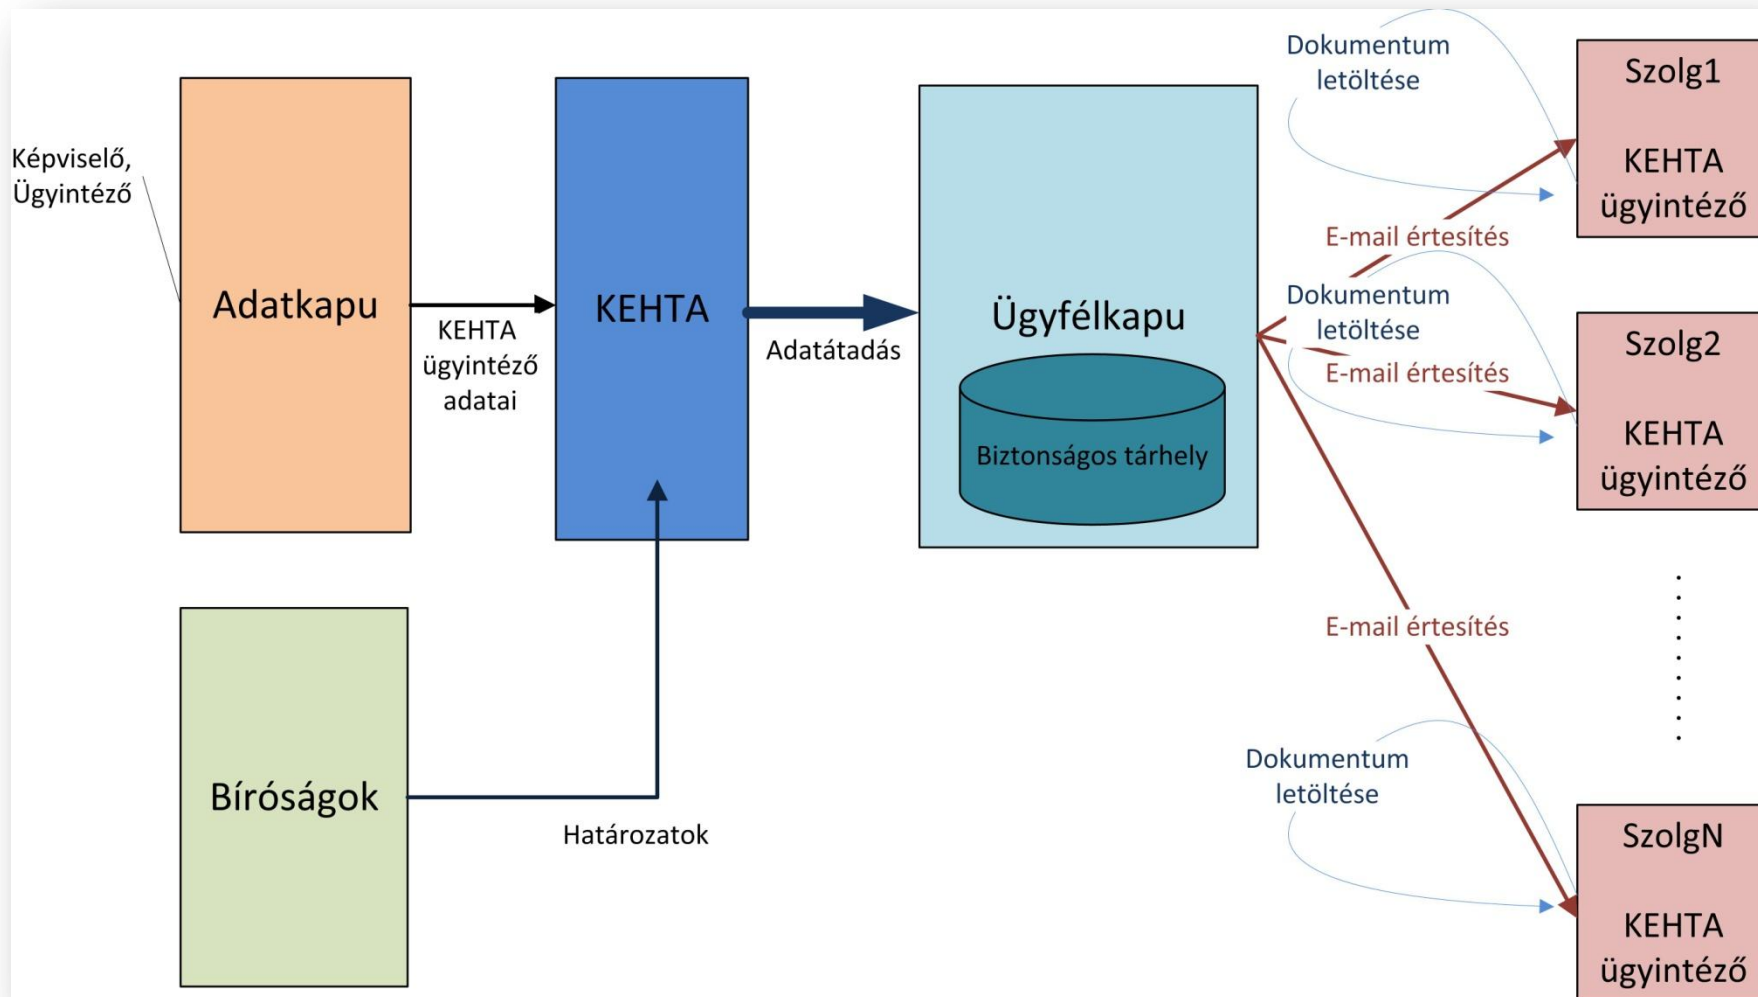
Képviselő, Ügyintéző

Adatkapu

KEHTA ügyintéző adatai

KEHTA

Adatátadás

Ügyfélkapu

Biztonságos tárhely

Bíróságok

Határozatok

Dokumentum letöltése

E-mail értesítés

Dokumentum letöltése

E-mail értesítés

E-mail értesítés

Dokumentum letöltése

Szolg1

KEHTA ügyintéző

Szolg2

KEHTA ügyintéző

SzolgN

KEHTA ügyintéző